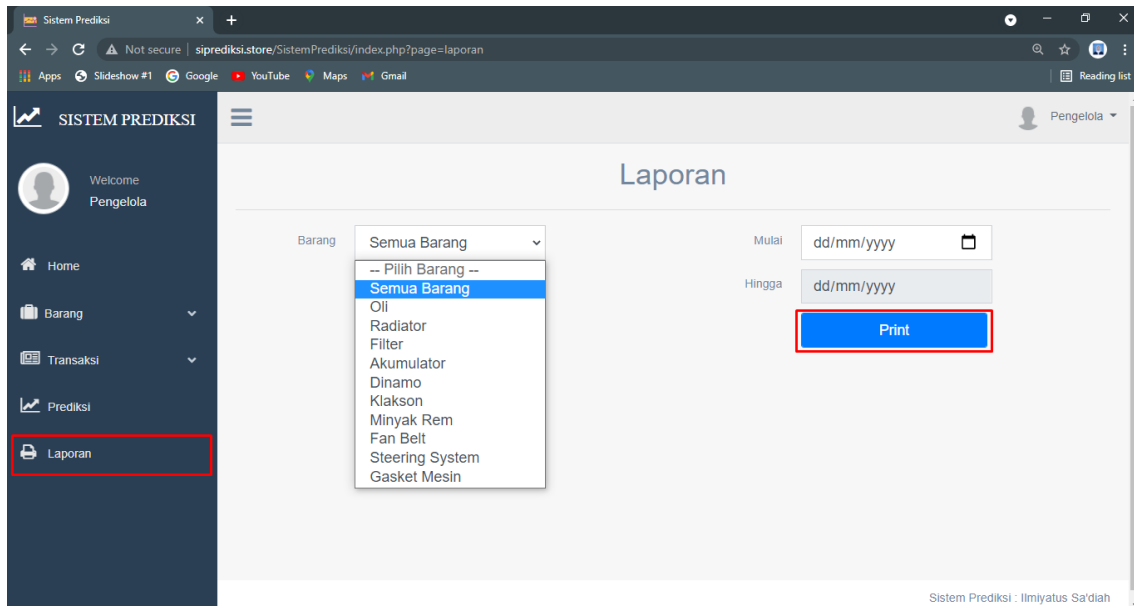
Sistem Prediksi ×
+
Not secure | siprediksi.store/SistemPrediksi/index.php?page=laporan
Apps Slideshow #1 Google YouTube Maps Gmail
Reading list

SISTEM PREDIKSI
Pengelola

Welcome
Pengelola

Home
Barang
Transaksi
Prediksi
Laporan

Laporan

Barang
Semua Barang
-- Pilih Barang --
Semua Barang
Oli
Radiator
Filter
Akumulator
Dinamo
Klakson
Minyak Rem
Fan Belt
Steering System
Gasket Mesin

Mulai
dd/mm/yyyy
Hingga
dd/mm/yyyy
Print

Sistem Prediksi : Ilmiyatus Sa'diah